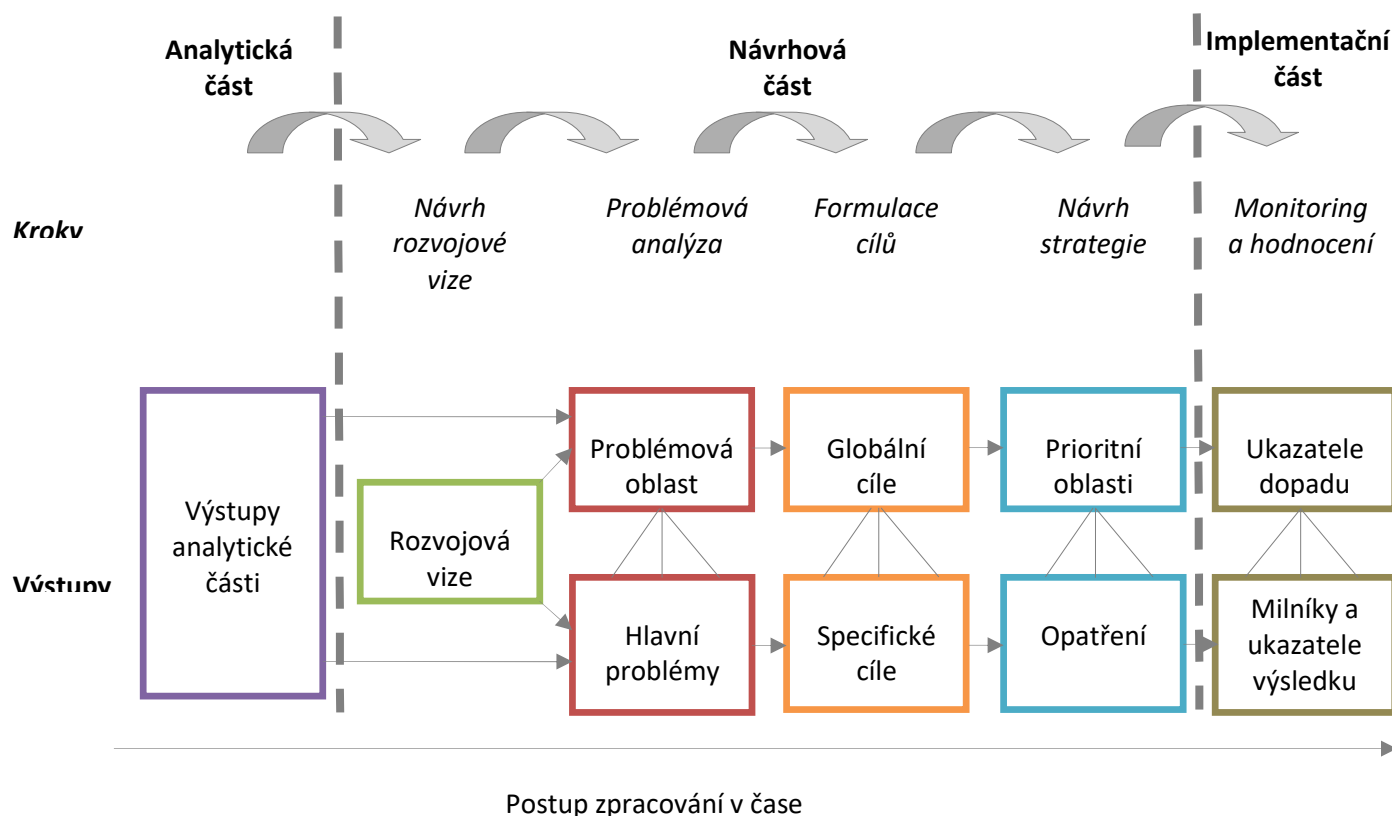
Analytická část

Návrhová část

Implementační část

Kroky

Návrh rozvojové vize

Problémová analýza

Formulace cílů

Návrh strategie

Monitoring a hodnocení

Výstupy

Výstupy analytické části

Rozvojová vize

Problémová oblast

Hlavní problémy

Globální cíle

Specifické cíle

Prioritní oblasti

Opatření

Ukazatele dopadu

Milníky a ukazatele výsledku

Postup zpracování v čase